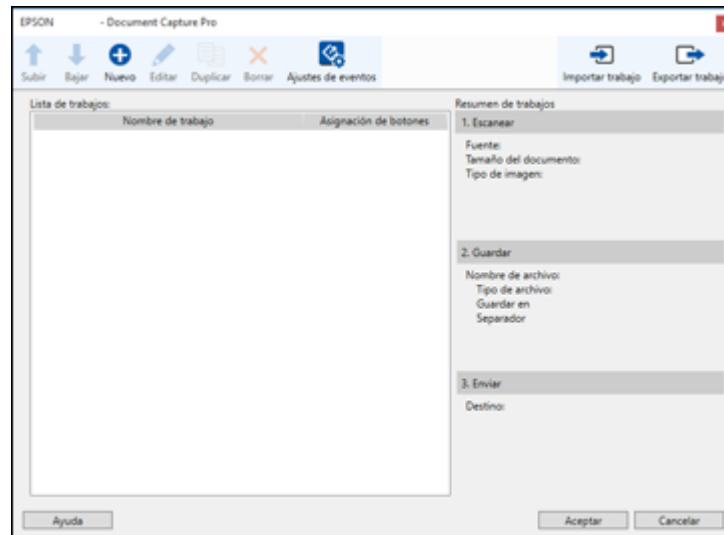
EPSON - Document Capture Pro

Subir Bajar Nuevo Editar Duplicar Borrar Ajustes de eventos Importar trabajo Exportar trabajo

Lista de trabajos:

| Nombre de trabajo | Asignación de botones |
|---|---|

Resumen de trabajos

1. Escanear

Fuente:
Tamaño del documento:
Tipo de imagen:

2. Guardar

Nombre de archivo:
Tipo de archivo:
Guardar en
Separador

3. Enviar

Destino:

Ayuda

Aceptar Cancelar